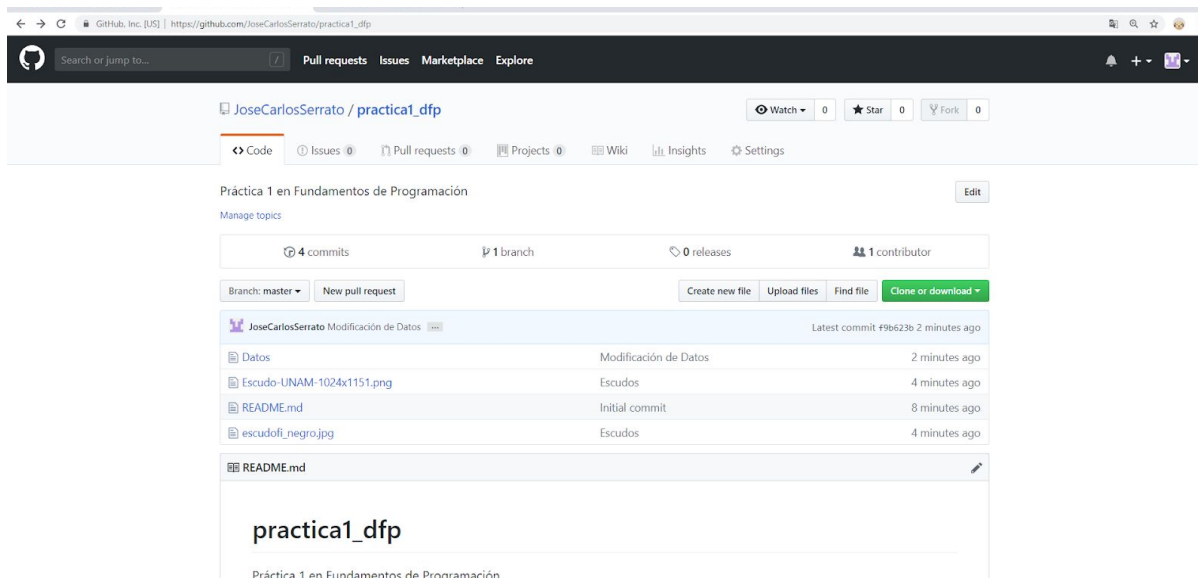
GitHub, Inc. [US] | https://github.com/JoseCarlosSerrato/practica1_dfp

Search or jump to... Pull requests Issues Marketplace Explore

JoseCarlosSerrato / practica1_dfp

Watch ▾ 0 Star 0 Fork 0

Code Issues 0 Pull requests 0 Projects 0 Wiki Insights Settings

Práctica 1 en Fundamentos de Programación

Edit

Manage topics

4 commits 1 branch 0 releases 1 contributor

Branch: master ▾ New pull request Create new file Upload files Find file Clone or download ▾

JoseCarlosSerrato Modificación de Datos ... Latest commit f9b623b 2 minutes ago

| | | |
|---|---|---|
| Datos | Modificación de Datos | 2 minutes ago |
| Escudo-UNAM-1024x1151.png | Escudos | 4 minutes ago |
| README.md | Initial commit | 8 minutes ago |
| escudofi_negro.jpg | Escudos | 4 minutes ago |

README.md

practica1_dfp

Práctica 1 en Fundamentos de Programación